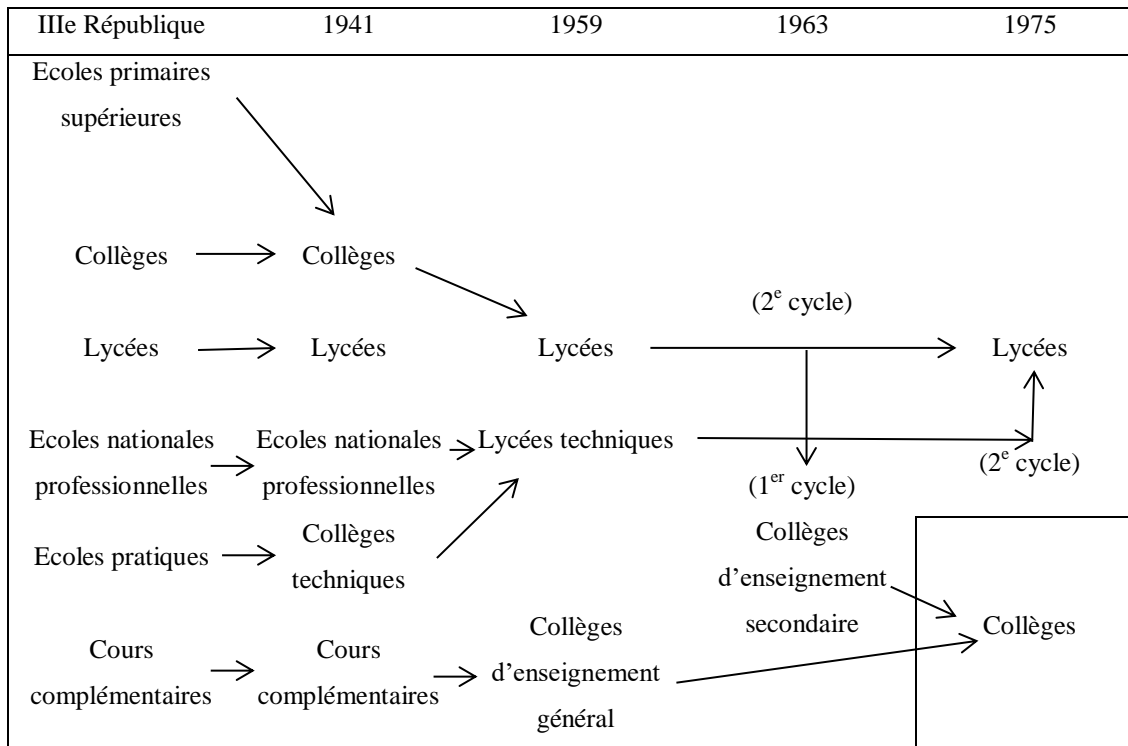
IIIe République | 1941 | 1959 | 1963 | 1975

Ecoles primaires supérieures

Collèges → Collèges

(2$^{e}$ cycle)

Lycées → Lycées → Lycées → Lycées

Ecoles nationales professionnelles → Ecoles nationales professionnelles → Lycées techniques

(2$^{e}$ cycle)

(1$^{er}$ cycle)

Collèges d'enseignement secondaire

Ecoles pratiques → Collèges techniques

Collèges

Cours complémentaires → Cours complémentaires → Collèges d'enseignement général